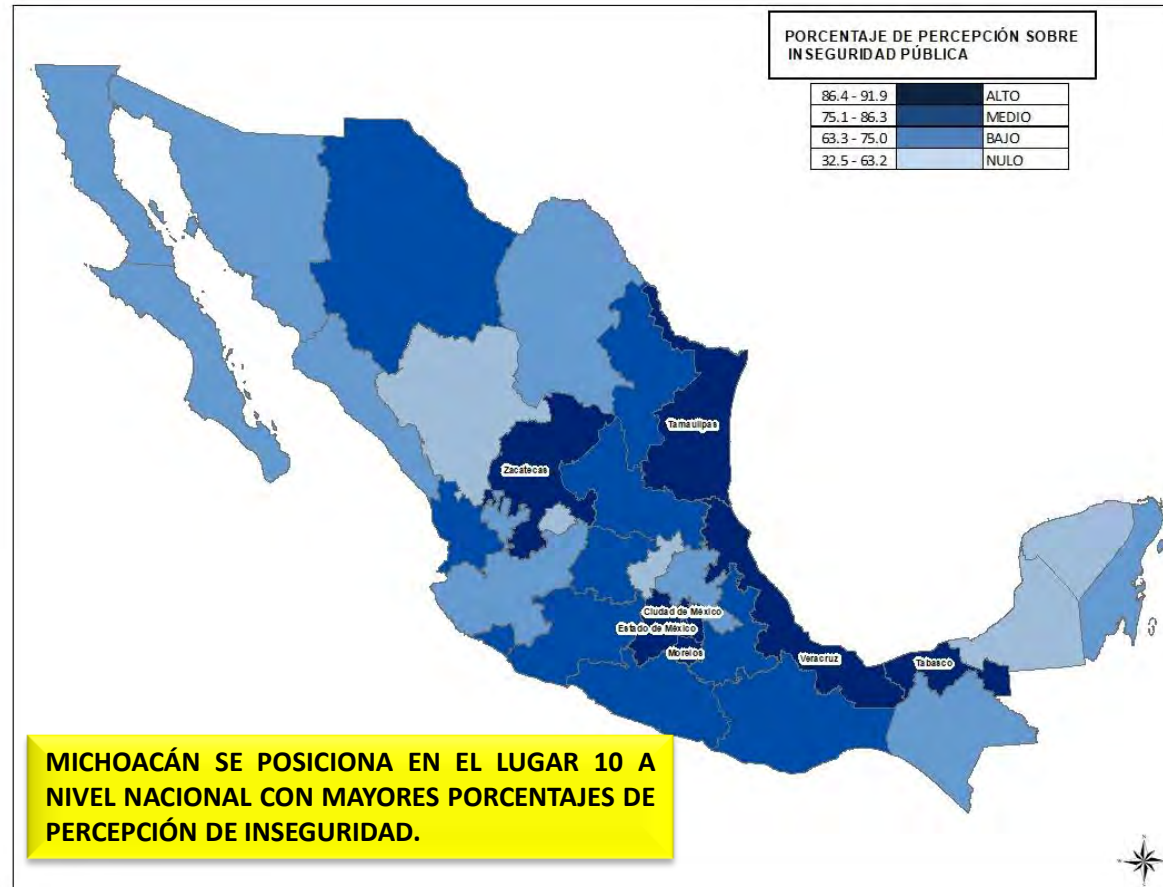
PORCENTAJE DE PERCEPCIÓN SOBRE INSEGURIDAD PÚBLICA

| | | |
|---|---|---|
| 86.4 - 91.9 | | ALTO |
| 75.1 - 86.3 | | MEDIO |
| 63.3 - 75.0 | | BAJO |
| 32.5 - 63.2 | | NULO |

Tamaulipas

Zacatecas

Ciudad de México

Estado de México

Morelos

Veracruz

Tabasco

MICHOACÁN SE POSICIONA EN EL LUGAR 10 A NIVEL NACIONAL CON MAYORES PORCENTAJES DE PERCEPCIÓN DE INSEGURIDAD.